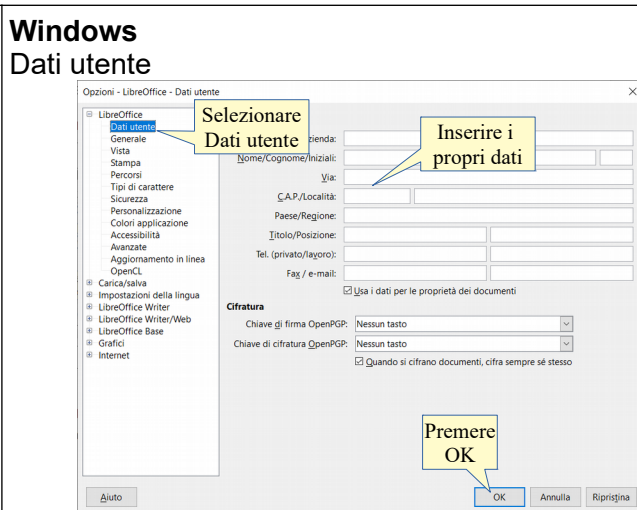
**Windows**
Dati utente

Opzioni - LibreOffice - Dati utente

LibreOffice
Dati utente
Generale
Vista
Stampa
Percorsi
Tipi di carattere
Sicurezza
Personalizzazione
Colori applicazione
Accessibilità
Avanzate
Aggiornamento in linea
OpenCL
Carica/salva
Impostazioni della lingua
LibreOffice Writer
LibreOffice Writer/Web
LibreOffice Base
Grafici
Internet

Selezionare Dati utente

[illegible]zienda:
Nome/Cognome/Iniziali:
Via:
C.A.P./Località:
Paese/Regione:
Titolo/Posizione:
Tel. (privato/lavoro):
Fax / e-mail:

Inserire i propri dati

Usa i dati per le proprietà dei documenti

Cifratura
Chiave di firma OpenPGP: Nessun tasto
Chiave di cifratura OpenPGP: Nessun tasto
Quando si cifrano documenti, cifra sempre sé stesso

Premere OK

Aiuto
OK
Annulla
Ripristina